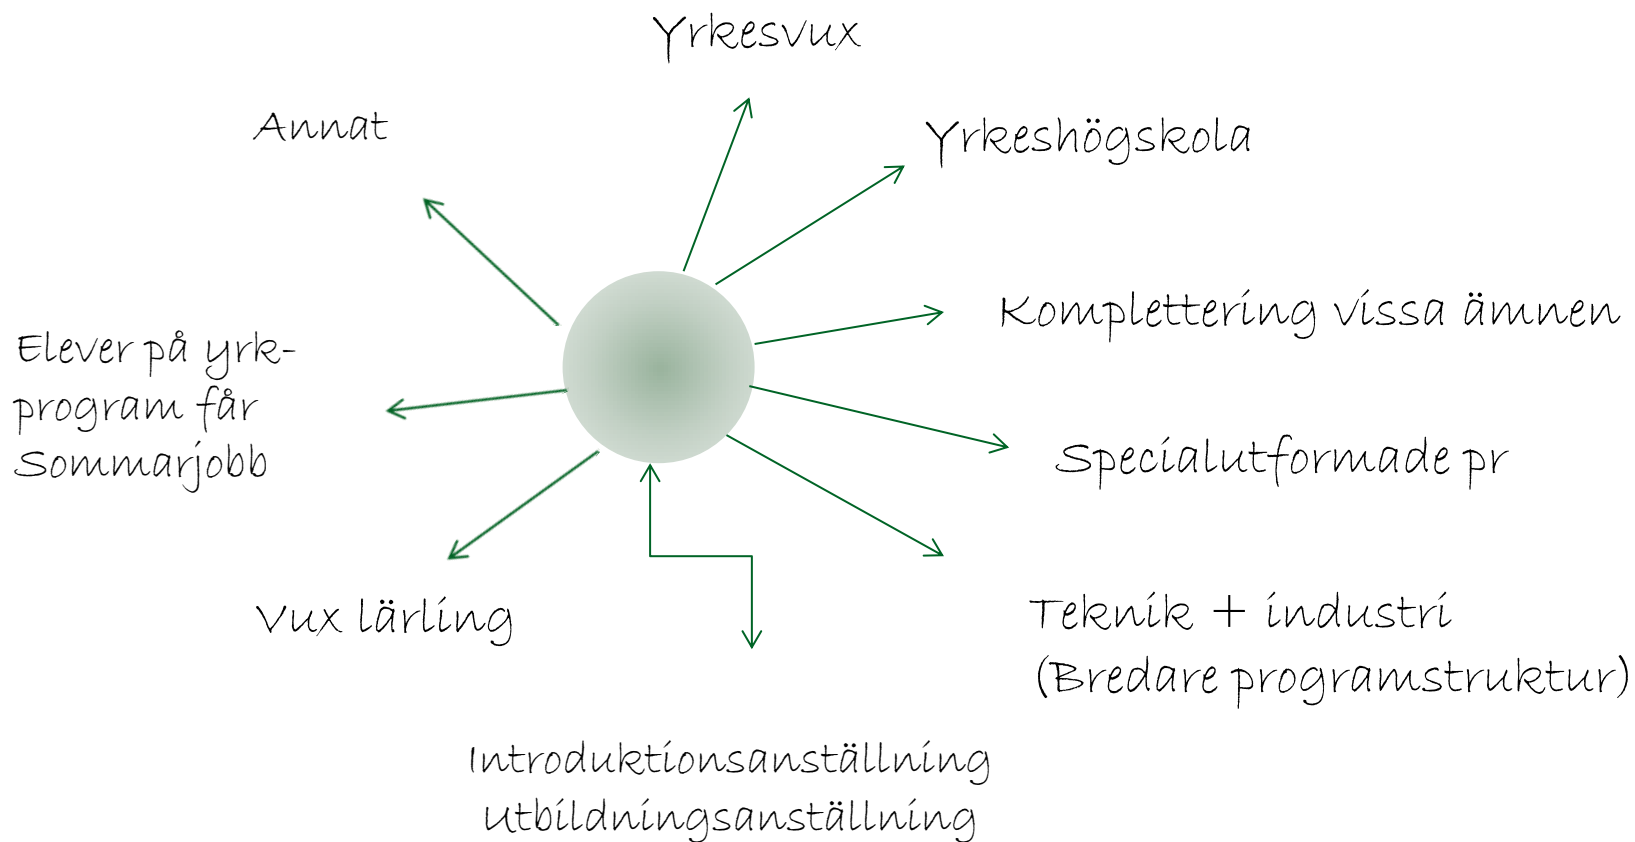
Yrkesvux

Annat

Yrkeshögskola

Komplettering vissa ämnen

Elever på yrk-program får Sommarjobb

Specialutformade pr

Vux lärling

Teknik + industri
(Bredare programstruktur)

Introduktionsanställning
Utbildningsanställning